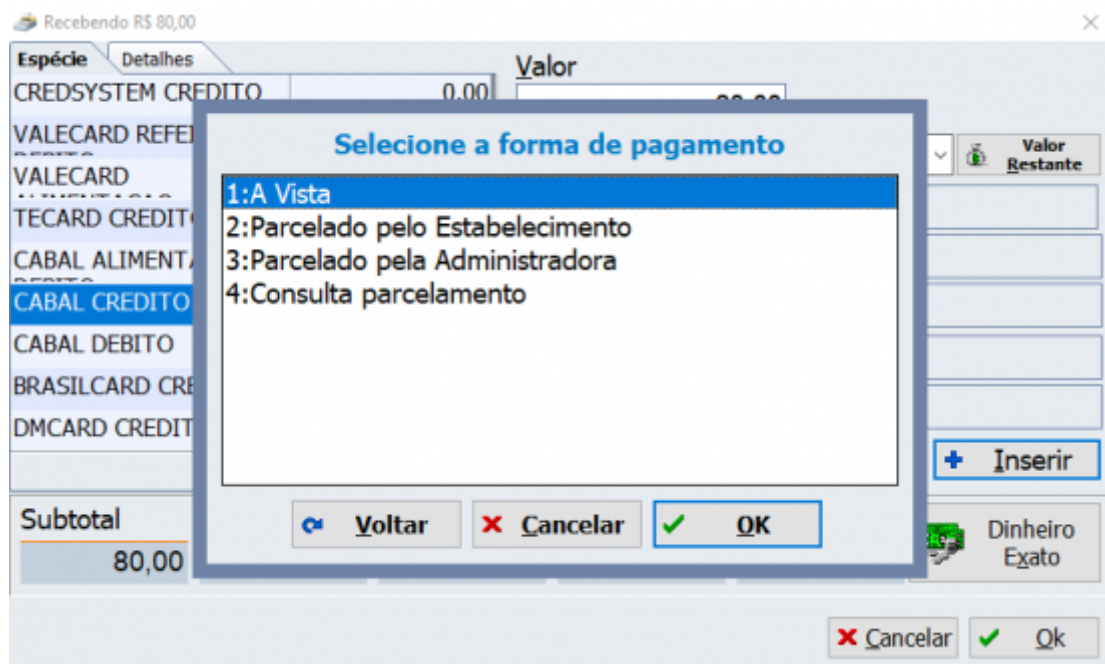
Recebendo R$ 80,00

Espécie
Detalhes

CREDSYSTEM CREDITO 0,00
VALECARD REFE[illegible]
VALECARD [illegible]
TECARD CREDIT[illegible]
CABAL ALIMENT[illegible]
CABAL CREDITO
CABAL DEBITO
BRASILCARD CRE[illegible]
DMCARD CREDIT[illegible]

Valor
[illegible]

Valor Restante

Inserir

Subtotal
80,00

Dinheiro Exato

Selecione a forma de pagamento

1:A Vista
2:Parcelado pelo Estabelecimento
3:Parcelado pela Administradora
4:Consulta parcelamento

Voltar
Cancelar
OK

Cancelar
Ok